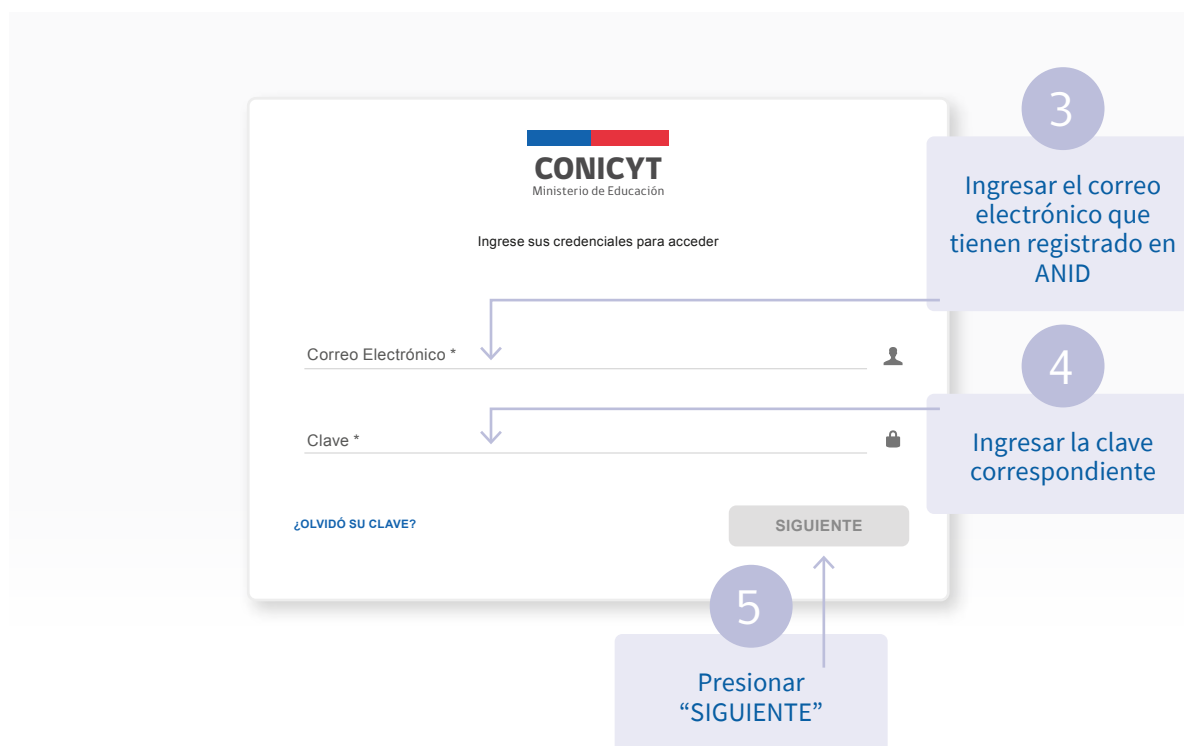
CONICYT
Ministerio de Educación

Ingrese sus credenciales para acceder

Correo Electrónico *

Clave *

¿OLVIDÓ SU CLAVE?

SIGUIENTE

3

Ingresar el correo electrónico que tienen registrado en ANID

4

Ingresar la clave correspondiente

5

Presionar "SIGUIENTE"